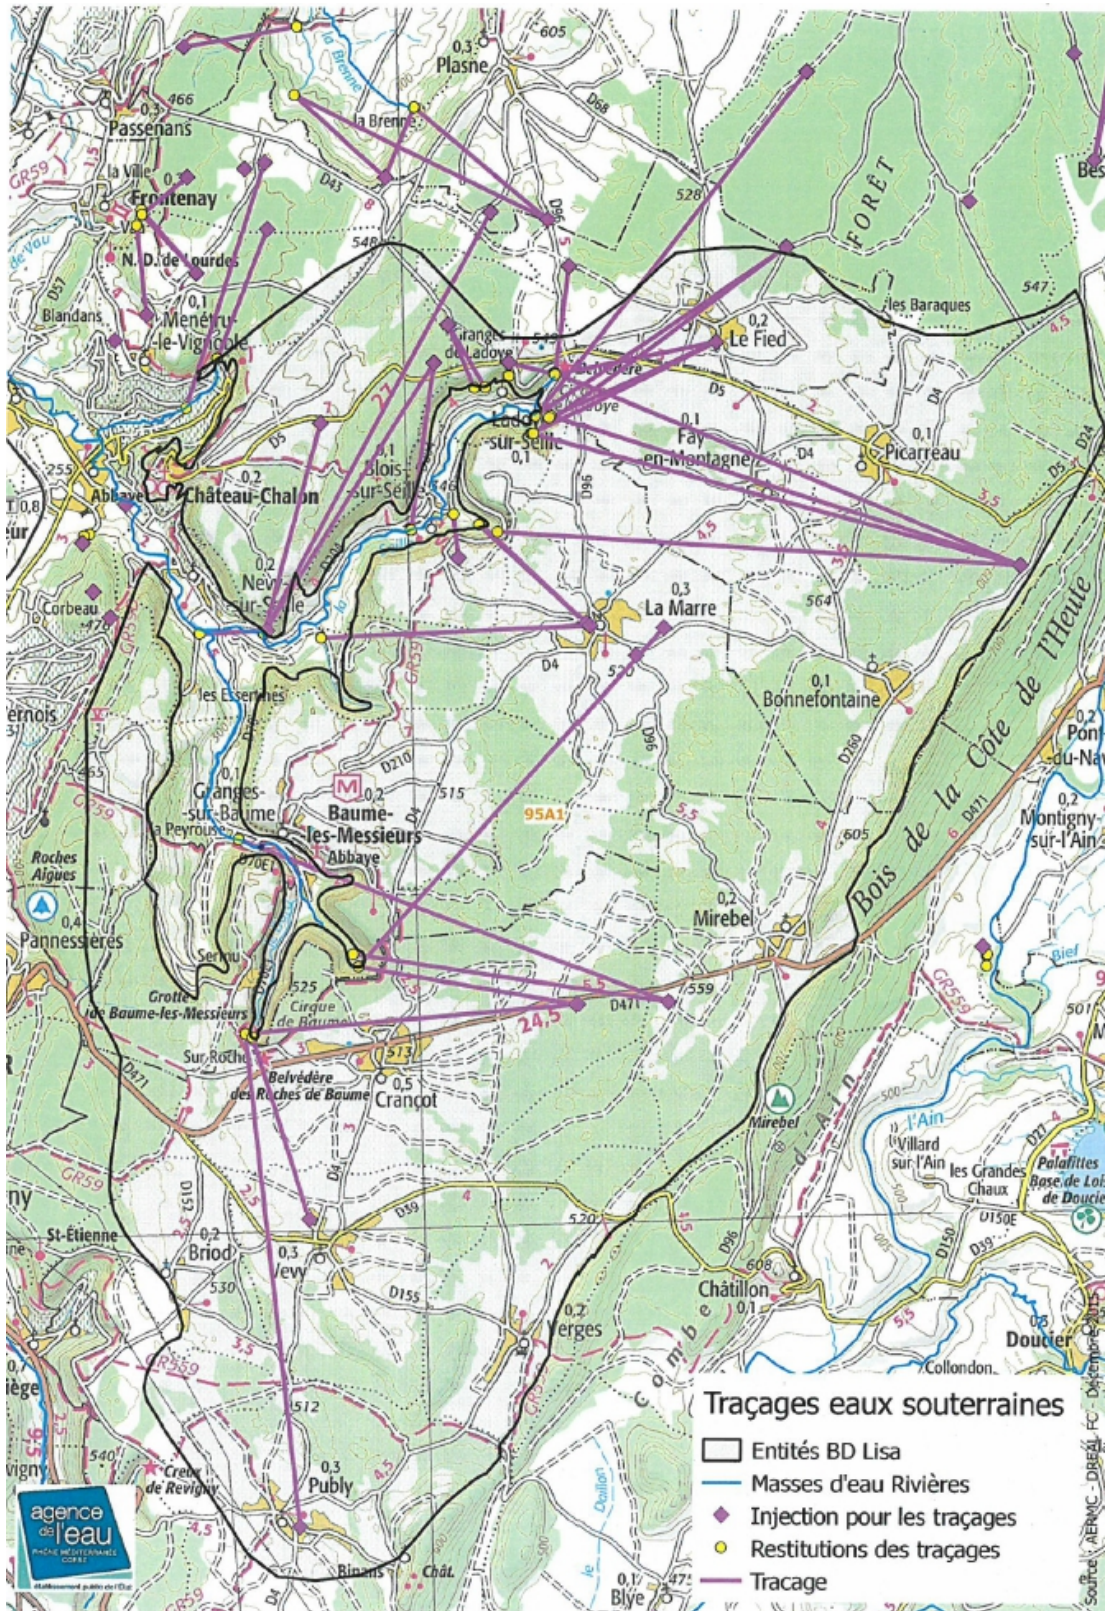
605
0,3
Plasne
la Brenne
466
0,3
Passenans
la Brenne
D68
la Ville
0,3
Frontenay
D43
528
FORÊT
N.D. de Lourdes
548
D57
Blandans
0,1
Ménétru-le-Vignoble
Granges de Ladoye
0,2
Le Fied
les Baraques
547
4,5
Belvédère
D5
D4
Ladoye-sur-Seille
0,1
0,1
Fay-en-Montagne
0,1
Picarreau
D4
D24
255
Abbaye
0,2
Château-Chalon
0,1
Blois-sur-Seille
D96
D5
3,5
0,8
0,2
Nevy-sur-Seille
D204
GR59
4,5
564
Corbeau
0,3
La Marre
D4
520
les Essarts
0,1
Bonnefontaine
D280
0,2
Pont-du-Navoy
D210
515
0,1
Granges-sur-Baume
0,2
Baume-les-Messieurs
95A1
5,5
605
0,2
Montigny-sur-l'Ain
GR59
la Peyrouse
Abbaye
Roches Aigues
0,4
Pannessières
Bois de la Côte de l'Heute
D471
0,2
Mirebel
Serrau
525
Cirque de Baume
Grotte de Baume-les-Messieurs
24,5
D471
559
GR559
Sur Roche
513
Belvédère des Roches de Baume
0,5
Crançot
Mirebel
l'Ain
Villard sur l'Ain
les Grandes Chaux
Palafittes
Base de Loisirs de Doucier
D150E
GR59
D152
D4
D39
520
D39
St-Étienne
0,2
Briod
0,3
Vevy
530
D155
D96
Châtillon
0,1
608
0,2
Verges
Combe d'Ain
Doucier
GR559
Collondon
3,5
512
Traçages eaux souterraines
Entités BD Lisa
Masses d'eau Rivières
Injection pour les traçages
Restitutions des traçages
Tracage
540
Creux de Revigny
0,3
Publy
4,5
agence de l'eau
RHÔNE MÉDITERRANÉE CORSE
Binans
Chât.
0,1
Blye
475
Source : AERMC - DREAL FC - Décembre 2015